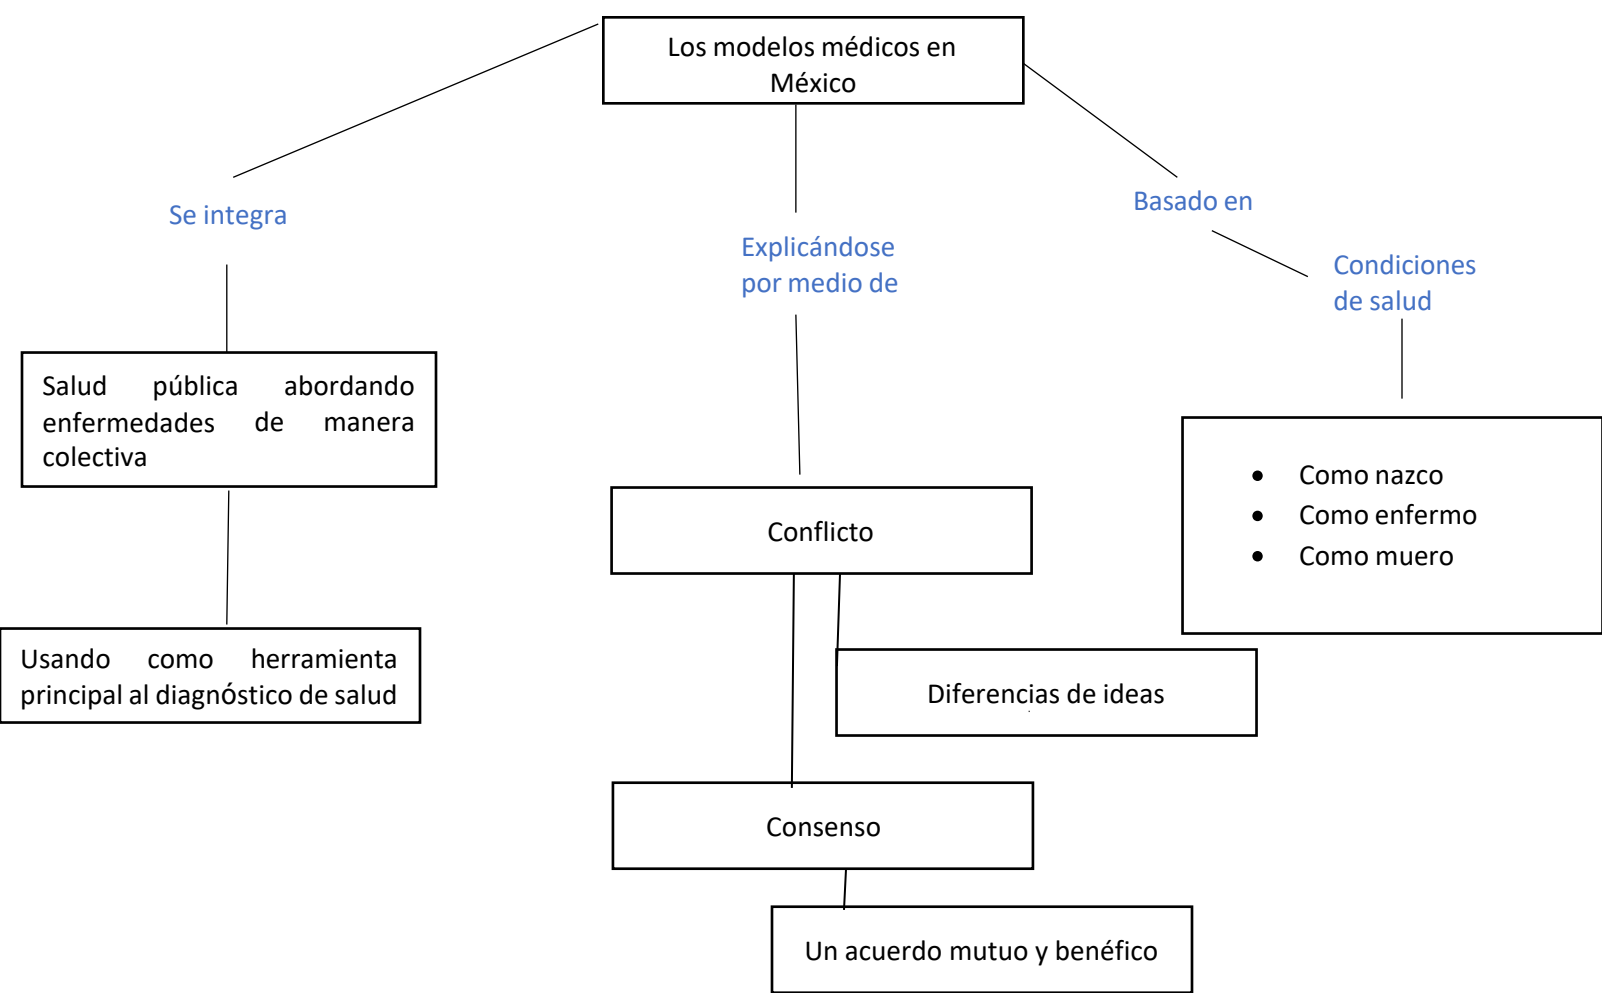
Los modelos médicos en México

Se integra

Salud pública abordando enfermedades de manera colectiva

Usando como herramienta principal al diagnóstico de salud

Explicándose por medio de

Conflicto

Diferencias de ideas

Consenso

Un acuerdo mutuo y benéfico

Basado en

Condiciones de salud

- Como nazco
- Como enfermo
- Como muero